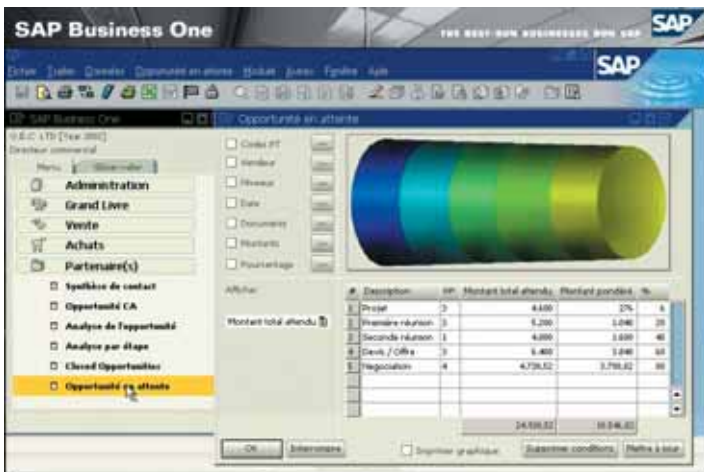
SAP Business One

THE BEST-RUN BUSINESSES RUN SAP

SAP

Fichier Traiter Données Opportunité en attente Modules Outils Fenêtre Aide

SAP Business One

O.E.C. LTD [Test 2002]
Directeur commercial

Menu Sélectionner

Administration
Grand Livre
Vente
Achats
Partenaire(s)
Synthèse de contact
Opportunité CA
Analyse de l'opportunité
Analyse par étape
Closed Opportunities
Opportunité en attente

Opportunité en attente

Codes PT
Vendeur
Niveaux
Date
Documents
Montants
Pourcentage

Afficher

Montant total attendu

| # | Description | N° | Montant total attendu | Montant pondéré | % |
|---|---|---|---|---|---|
| 1 | Projet | 3 | 4,600 | 276 | 6 |
| 2 | Première réunion | 3 | 5,200 | 1,040 | 20 |
| 3 | Seconde réunion | 1 | 4,000 | 1,600 | 40 |
| 4 | Devis / Offre | 3 | 6,400 | 3,840 | 60 |
| 5 | Negociation | 4 | 4,730.52 | 3,795.62 | 80 |
| | | | 24,930.52 | 10,546.42 | |

OK
Interrompre
Imprimer graphique
Supprimer conditions
Mettre à jour